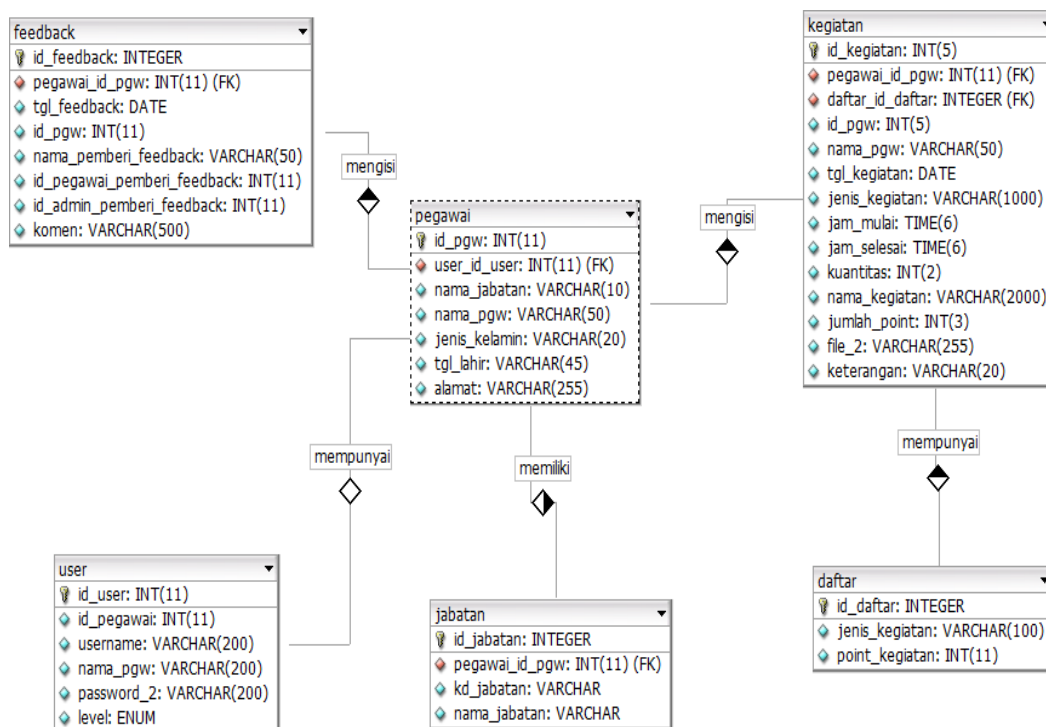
feedback
id_feedback: INTEGER
pegawai_id_pgw: INT(11) (FK)
tgl_feedback: DATE
id_pgw: INT(11)
nama_pemberi_feedback: VARCHAR(50)
id_pegawai_pemberi_feedback: INT(11)
id_admin_pemberi_feedback: INT(11)
komen: VARCHAR(500)

mengisi

pegawai
id_pgw: INT(11)
user_id_user: INT(11) (FK)
nama_jabatan: VARCHAR(10)
nama_pgw: VARCHAR(50)
jenis_kelamin: VARCHAR(20)
tgl_lahir: VARCHAR(45)
alamat: VARCHAR(255)

mengisi

kegiatan
id_kegiatan: INT(5)
pegawai_id_pgw: INT(11) (FK)
daftar_id_daftar: INTEGER (FK)
id_pgw: INT(5)
nama_pgw: VARCHAR(50)
tgl_kegiatan: DATE
jenis_kegiatan: VARCHAR(1000)
jam_mulai: TIME(6)
jam_selesai: TIME(6)
kuantitas: INT(2)
nama_kegiatan: VARCHAR(2000)
jumlah_point: INT(3)
file_2: VARCHAR(255)
keterangan: VARCHAR(20)

mempunyai

memiliki

mempunyai

user
id_user: INT(11)
id_pegawai: INT(11)
username: VARCHAR(200)
nama_pgw: VARCHAR(200)
password_2: VARCHAR(200)
level: ENUM

jabatan
id_jabatan: INTEGER
pegawai_id_pgw: INT(11) (FK)
kd_jabatan: VARCHAR
nama_jabatan: VARCHAR

daftar
id_daftar: INTEGER
jenis_kegiatan: VARCHAR(100)
point_kegiatan: INT(11)